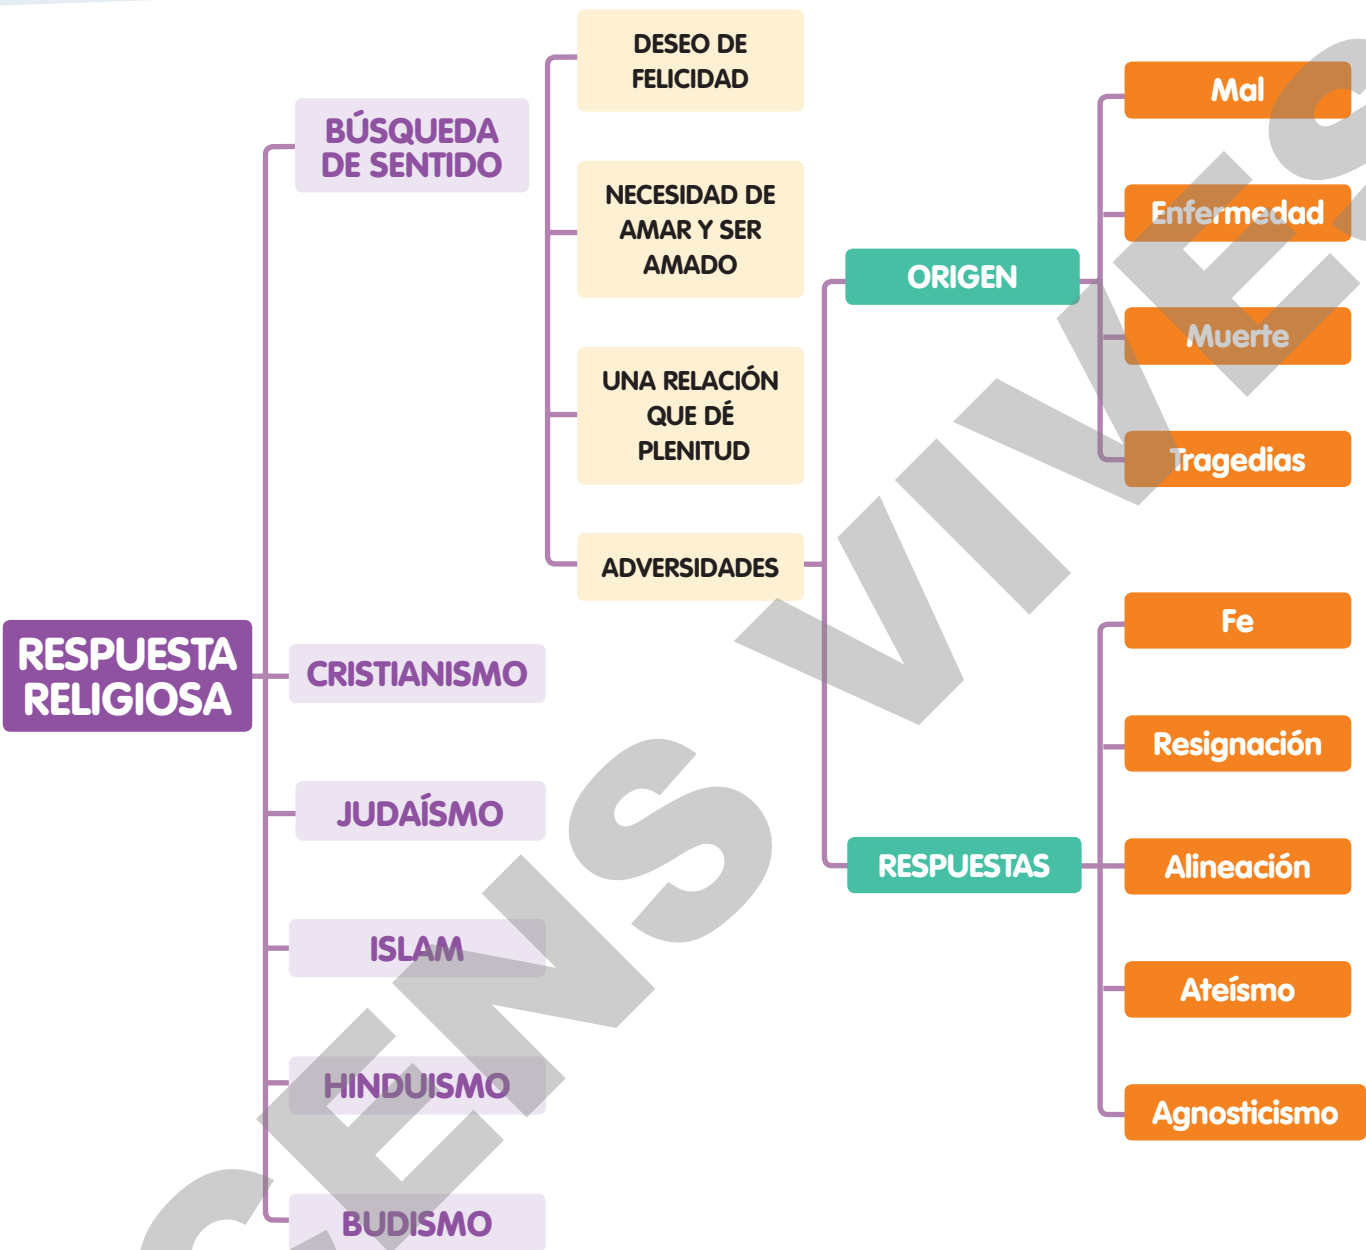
RESPUESTA RELIGIOSA

BÚSQUEDA DE SENTIDO

DESEO DE FELICIDAD

NECESIDAD DE AMAR Y SER AMADO

UNA RELACIÓN QUE DÉ PLENITUD

ADVERSIDADES

ORIGEN

Mal

Enfermedad

Muerte

Tragedias

RESPUESTAS

Fe

Resignación

Alineación

Ateísmo

Agnosticismo

CRISTIANISMO

JUDAÍSMO

ISLAM

HINDUISMO

BUDISMO

CENS VIVES